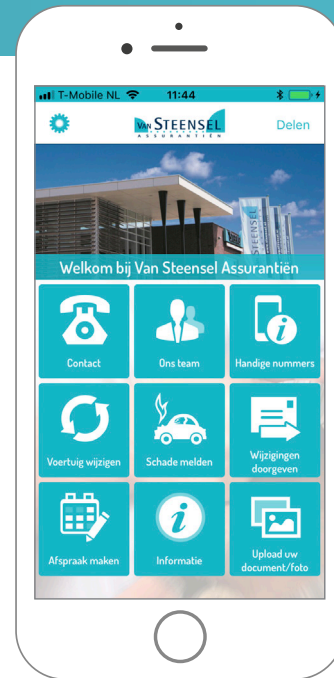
T-Mobile NL 11:44

Van Steensel Assurantiën

Delen

Steensel

Welkom bij Van Steensel Assurantiën

Contact

Ons team

Handige nummers

Voertuig wijzigen

Schade melden

Wijzigingen doorgeven

Afspraak maken

Informatie

Upload uw document/foto